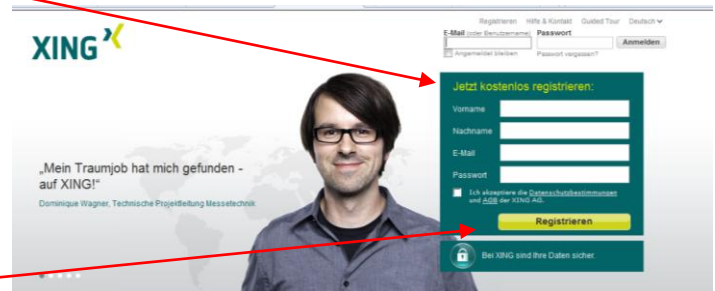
XING

Registrieren Hilfe & Kontakt Guided Tour Deutsch

E-Mail (oder Benutzername) Passwort

Anmelden

Angemeldet bleiben Passwort vergessen?

Jetzt kostenlos registrieren:

Vorname

Nachname

E-Mail

Passwort

Ich akzeptiere die Datenschutzbestimmungen und AGB der XING AG.

Registrieren

Bei XING sind Ihre Daten sicher.

„Mein Traumjob hat mich gefunden - auf XING!“

Dominique Wagner, Technische Projektleitung Messetechnik